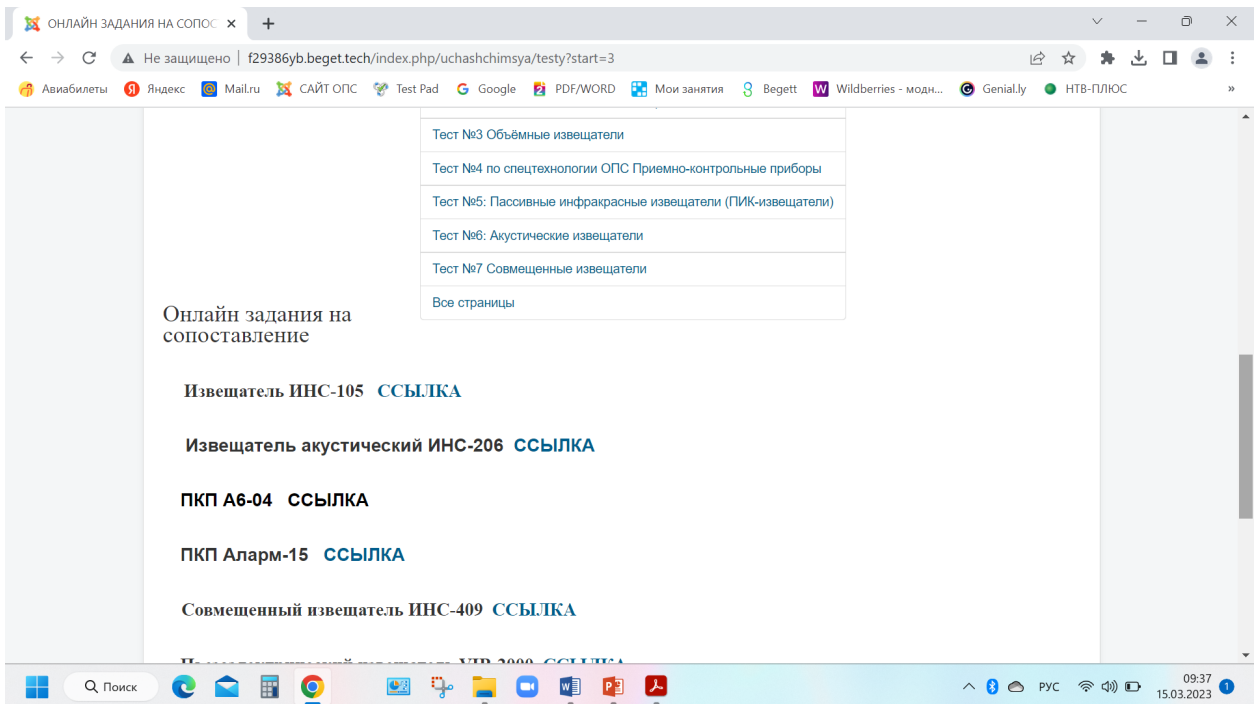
ОНЛАЙН ЗАДАНИЯ НА СОПОС ×
+

Не защищено | f29386yb.beget.tech/index.php/uchashchimsya/testy?start=3

Авиабилеты Яндекс Mail.ru САЙТ ОПС Test Pad Google PDF/WORD Мои занятия Begett Wildberries - модн... Genial.ly НТВ-ПЛЮС »

Тест №3 Объёмные извещатели

Тест №4 по спецтехнологии ОПС Приемно-контрольные приборы

Тест №5: Пассивные инфракрасные извещатели (ПИК-извещатели)

Тест №6: Акустические извещатели

Тест №7 Совмещенные извещатели

Все страницы

Онлайн задания на сопоставление

Извещатель ИНС-105 ССЫЛКА

Извещатель акустический ИНС-206 ССЫЛКА

ПКП А6-04 ССЫЛКА

ПКП Аларм-15 ССЫЛКА

Совмещенный извещатель ИНС-409 ССЫЛКА

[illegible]

Поиск

РУС 09:37 15.03.2023 1